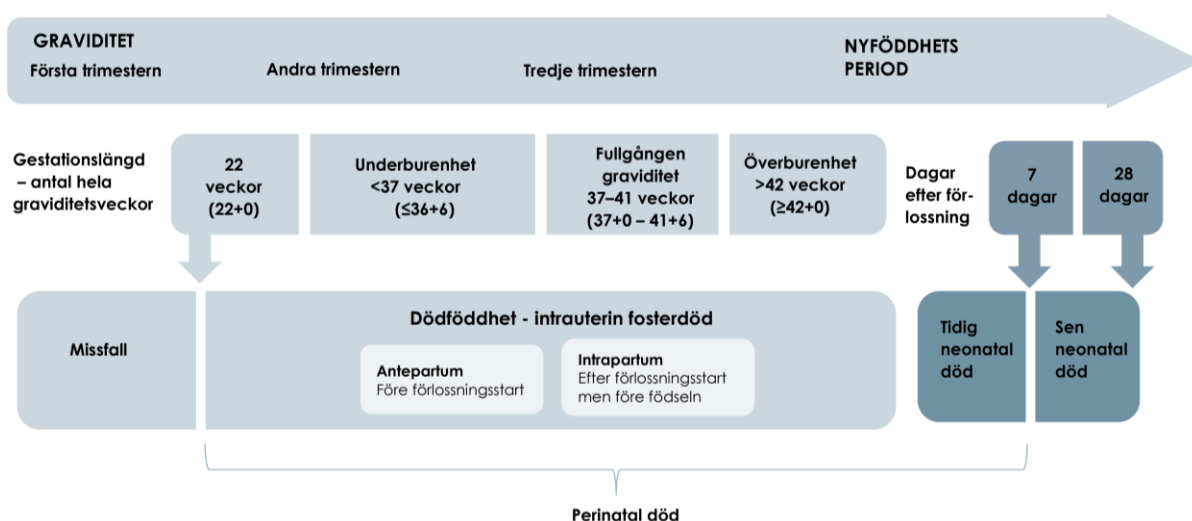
GRAVIDITET
Första trimestern

Andra trimestern

Tredje trimestern

NYFÖDDHETS PERIOD

Gestationslängd – antal hela graviditetsveckor

22 veckor (22+0)

Underburenhet <37 veckor (≤36+6)

Fullgången graviditet 37–41 veckor (37+0 – 41+6)

Överburenhet >42 veckor (≥42+0)

Dagar efter förlossning

7 dagar

28 dagar

Missfall

Dödföddhet - intrauterin fosterdöd

Antepartum
Före förlossningsstart

Intrapartum
Efter förlossningsstart men före födseln

Tidig neonatal död

Sen neonatal död

Perinatal död